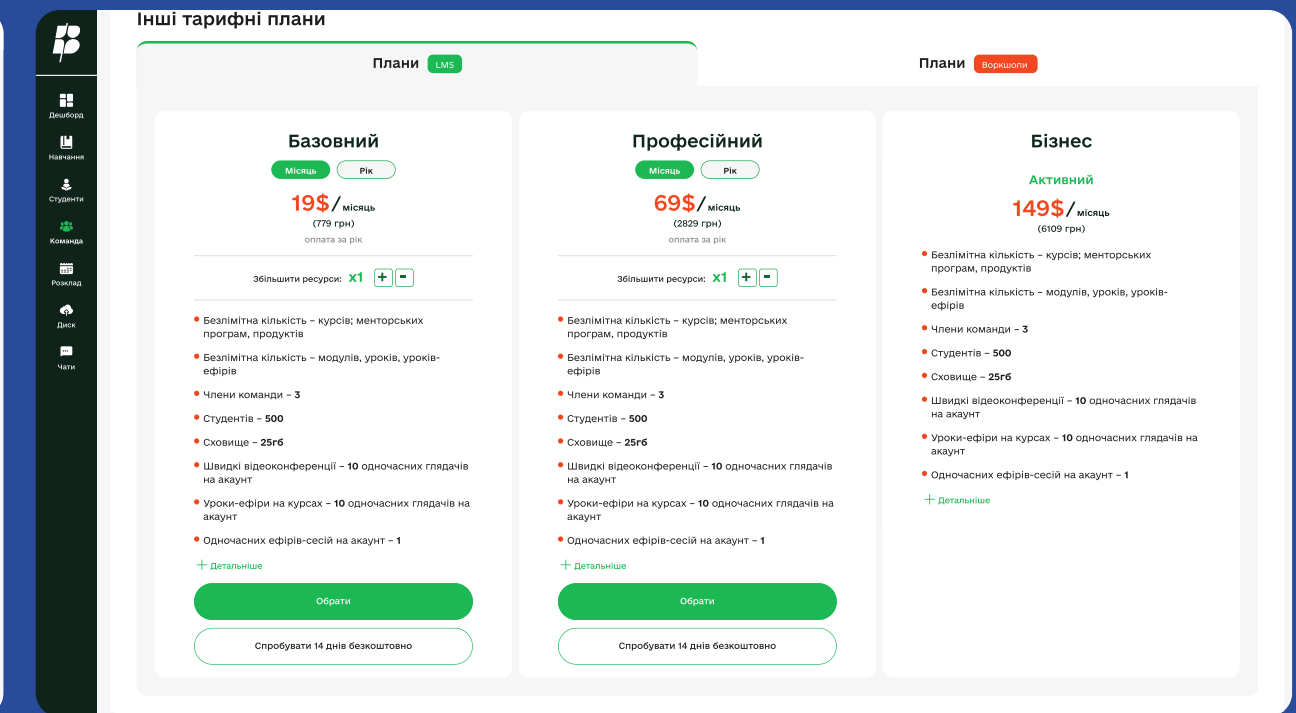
Дешборд
Навчання
Студенти
Команда
Розклад
Диск
Чати

Інші тарифні плани

Плани LMS

Плани Воркшопи

Базовний
Місяць Рік
19$/місяць
(779 грн)
оплата за рік
Збільшити ресурси: x1 + -
• Безлімітна кількість – курсів; менторських програм, продуктів
• Безлімітна кількість – модулів, уроків, уроків-ефірів
• Члени команди – 3
• Студентів – 500
• Сховище – 25гб
• Швидкі відеоконференції – 10 одночасних глядачів на акаунт
• Уроки-ефіри на курсах – 10 одночасних глядачів на акаунт
• Одночасних ефірів-сесій на акаунт – 1
+ Детальніше
Обрати
Спробувати 14 днів безкоштовно

Професійний
Місяць Рік
69$/місяць
(2829 грн)
оплата за рік
Збільшити ресурси: x1 + -
• Безлімітна кількість – курсів; менторських програм, продуктів
• Безлімітна кількість – модулів, уроків, уроків-ефірів
• Члени команди – 3
• Студентів – 500
• Сховище – 25гб
• Швидкі відеоконференції – 10 одночасних глядачів на акаунт
• Уроки-ефіри на курсах – 10 одночасних глядачів на акаунт
• Одночасних ефірів-сесій на акаунт – 1
+ Детальніше
Обрати
Спробувати 14 днів безкоштовно

Бізнес
Активний
149$/місяць
(6109 грн)
• Безлімітна кількість – курсів; менторських програм, продуктів
• Безлімітна кількість – модулів, уроків, уроків-ефірів
• Члени команди – 3
• Студентів – 500
• Сховище – 25гб
• Швидкі відеоконференції – 10 одночасних глядачів на акаунт
• Уроки-ефіри на курсах – 10 одночасних глядачів на акаунт
• Одночасних ефірів-сесій на акаунт – 1
+ Детальніше